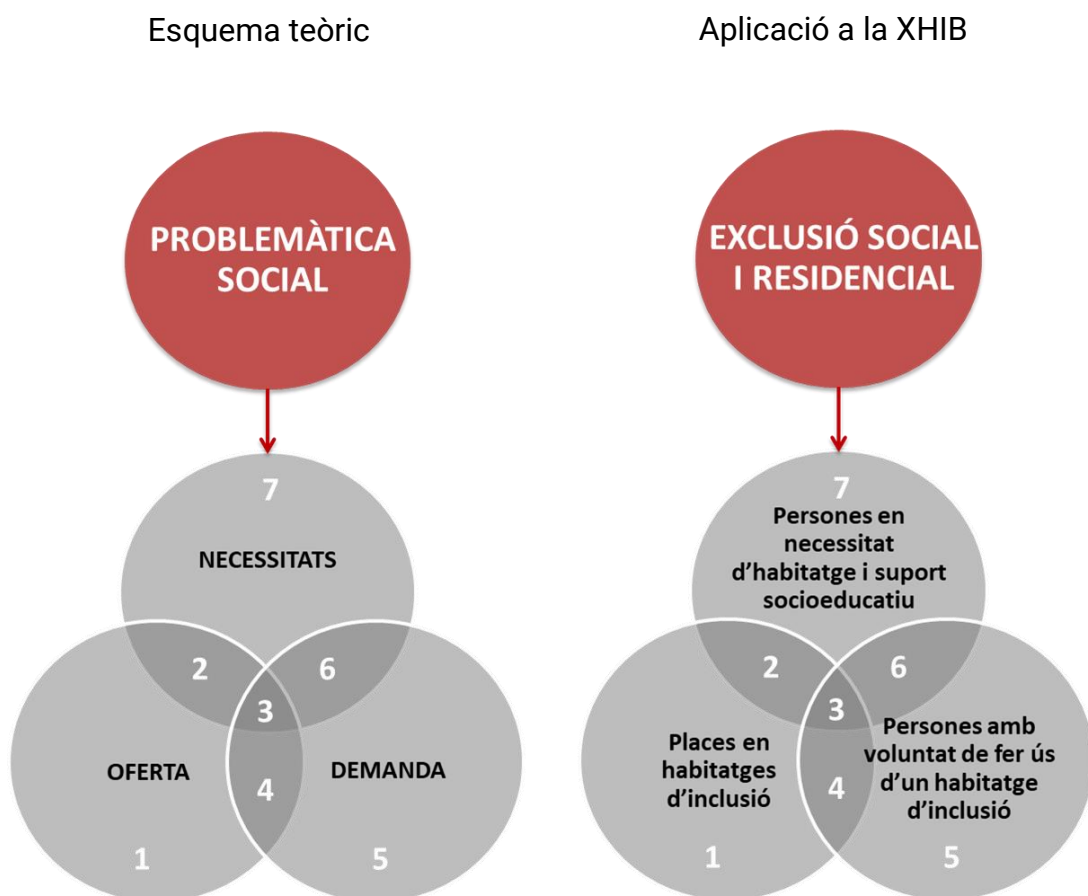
Esquema teòric

Aplicació a la XHIB

PROBLEMÀTICA SOCIAL

7

NECESSITATS

2

6

3

OFERTA

4

DEMANDA

1

5

EXCLUSIÓ SOCIAL I RESIDENCIAL

7

Persones en necessitat d'habitatge i suport socioeducatiu

2

6

3

Places en habitatges d'inclusió

4

Persones amb voluntat de fer ús d'un habitatge d'inclusió

1

5